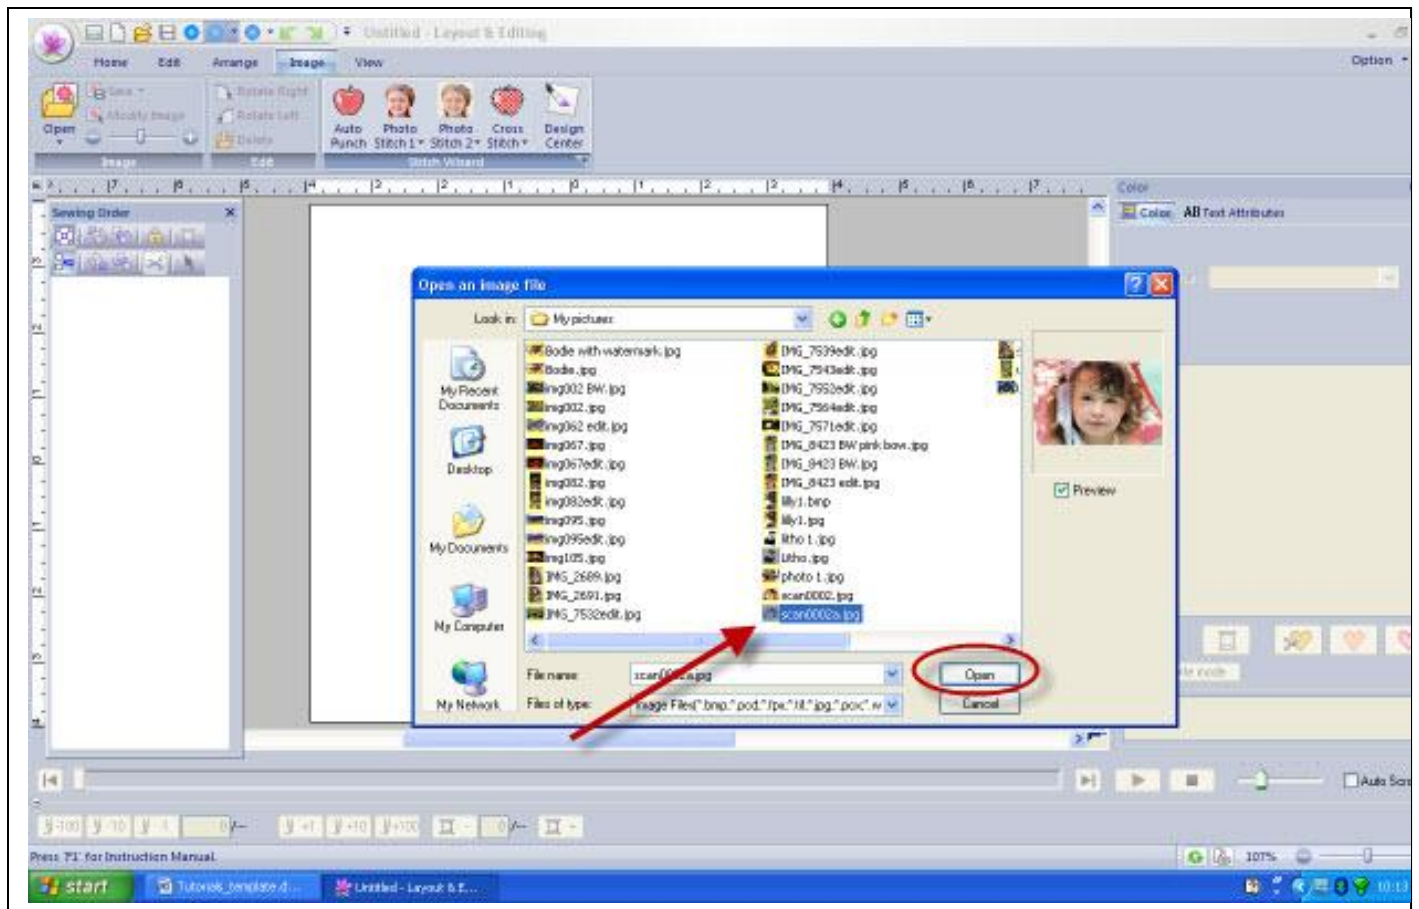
Untitled - Layout & Editing

Home Edit Arrange Image View

Option

Open

Save

Modify Image

Rotate Right

Rotate Left

Delete

Image

Edit

Auto Punch

Photo Stitch 1

Photo Stitch 2

Cross Stitch

Design Center

Stitch Wizard

Sewing Order

Color

Color

AB Text Attributes

Open an image file

Look in: My pictures

My Recent Documents

Desktop

My Documents

My Computer

My Network

Bodie with watermark.jpg
Bodie.jpg
img002 BW.jpg
img002.jpg
img062 edit.jpg
img067.jpg
img067edit.jpg
img082.jpg
img082edit.jpg
img095.jpg
img095edit.jpg
img105.jpg
IMG_2689.jpg
IMG_2691.jpg
IMG_7532edit.jpg

IMG_7539edit.jpg
IMG_7543edit.jpg
IMG_7552edit.jpg
IMG_7564edit.jpg
IMG_7571edit.jpg
IMG_8423 BW pink bow.jpg
IMG_8423 BW.jpg
IMG_8423 edit.jpg
lilly1.bmp
lilly1.jpg
litho 1.jpg
litho.jpg
photo 1.jpg
scan0002.jpg
scan0002a.jpg

Preview

File name: scan0002a.jpg

Files of type: Image Files(*.bmp;*.pcd;*.fpx;*.tif;*.jpg;*.pcx;*.w

Open

Cancel

Auto Scr

Press 'F1' for Instruction Manual.

107%

start

Tutorials_template.d...

Untitled - Layout & E...

10:13